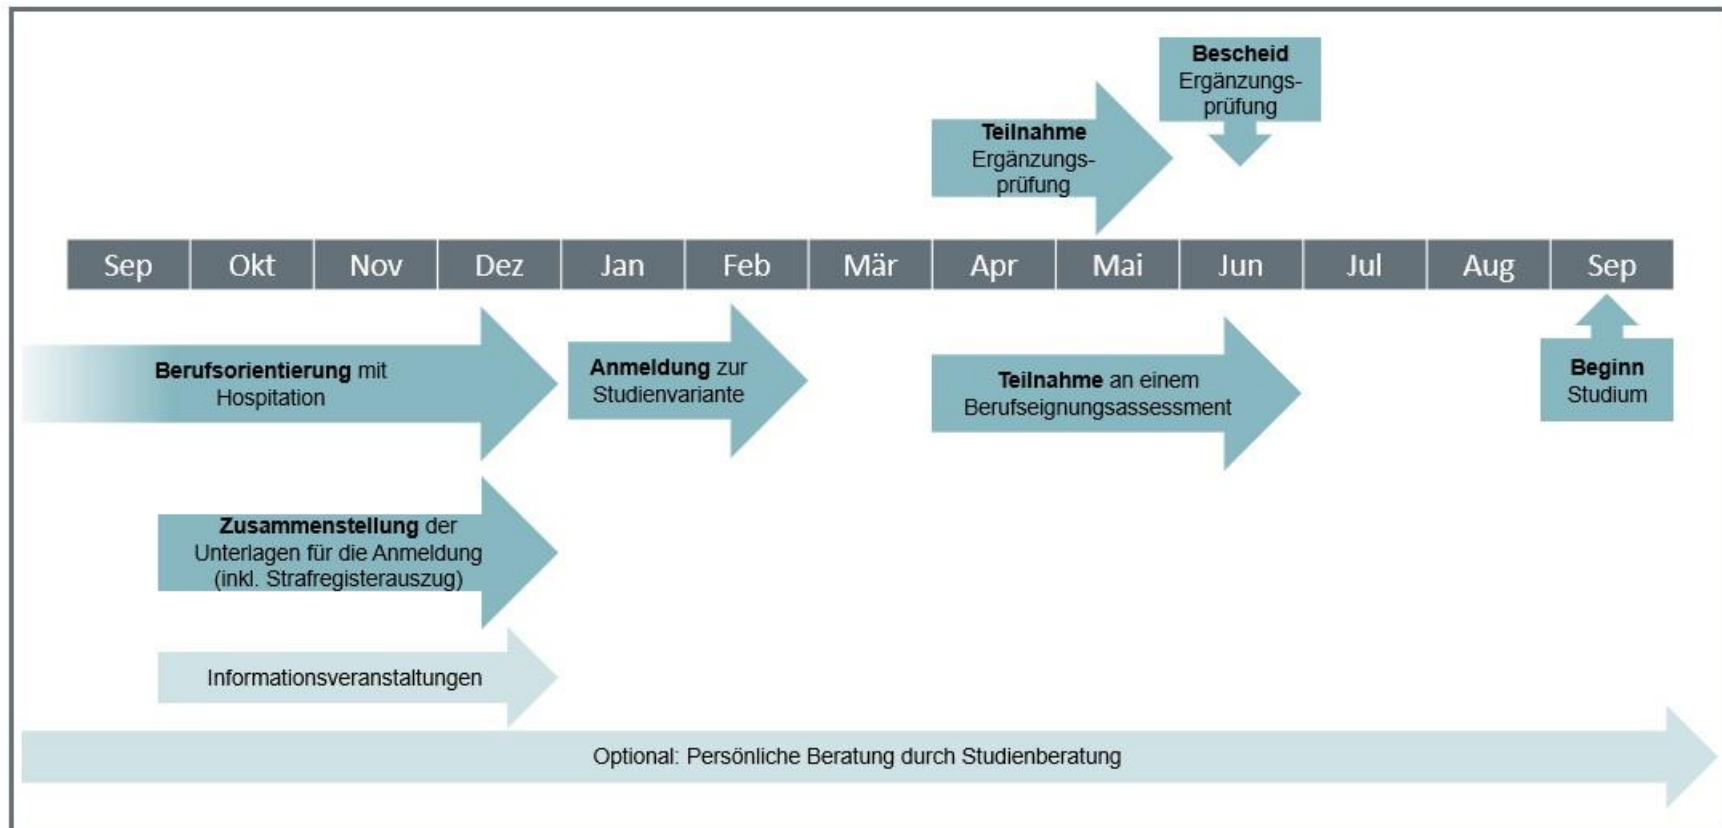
**Bescheid** Ergänzungsprüfung

**Teilnahme** Ergänzungsprüfung

| Sep | Okt | Nov | Dez | Jan | Feb | Mär | Apr | Mai | Jun | Jul | Aug | Sep |
|---|---|---|---|---|---|---|---|---|---|---|---|---|

**Berufsorientierung** mit Hospitation

**Anmeldung** zur Studienvariante

**Teilnahme** an einem Berufseignungsassessment

**Beginn** Studium

**Zusammenstellung** der Unterlagen für die Anmeldung (inkl. Strafregisterauszug)

Informationsveranstaltungen

Optional: Persönliche Beratung durch Studienberatung